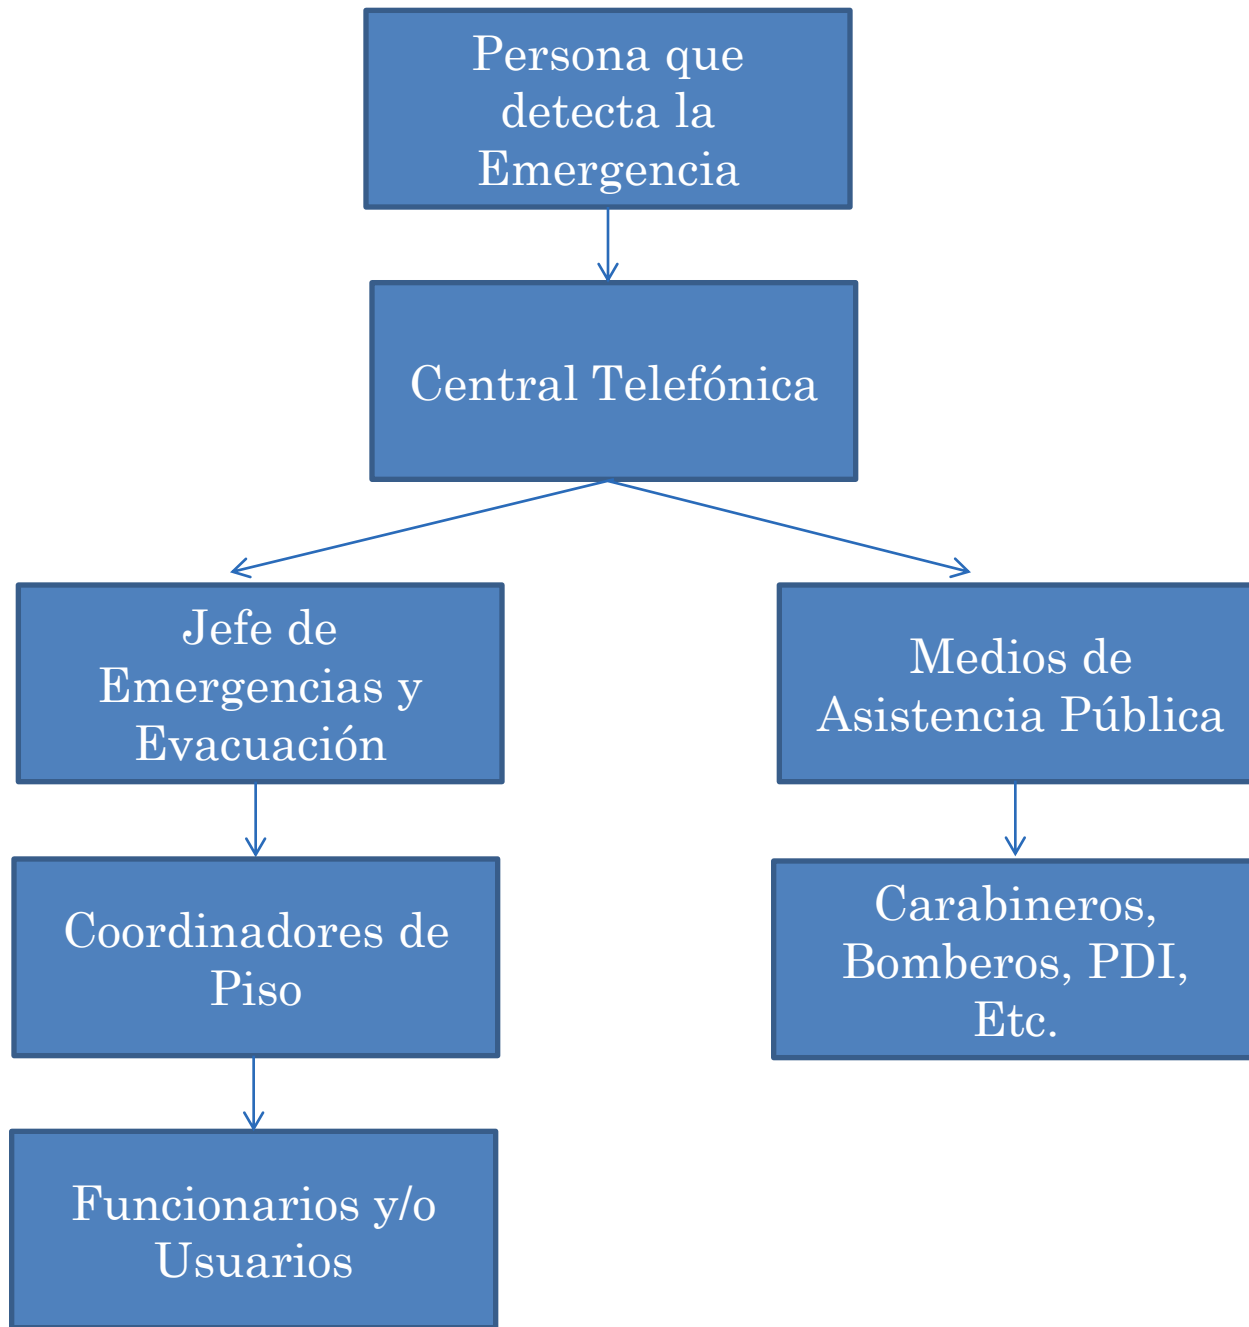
Persona que detecta la Emergencia

Central Telefónica

Jefe de Emergencias y Evacuación

Medios de Asistencia Pública

Coordinadores de Piso

Carabineros, Bomberos, PDI, Etc.

Funcionarios y/o Usuarios